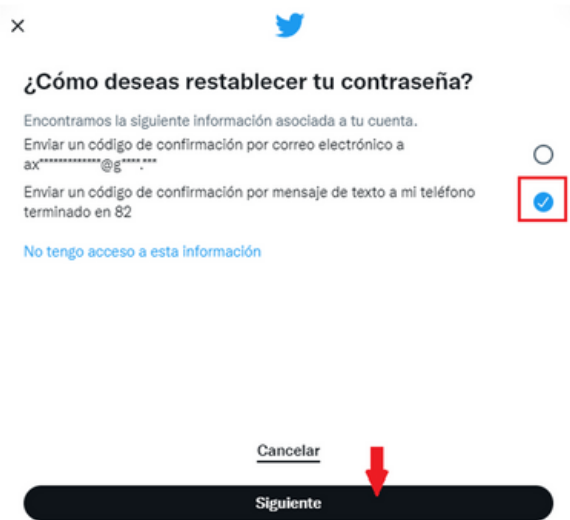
×

¿Cómo deseas restablecer tu contraseña?

Encontramos la siguiente información asociada a tu cuenta.

Enviar un código de confirmación por correo electrónico a ax**************@g*****.***

Enviar un código de confirmación por mensaje de texto a mi teléfono terminado en 82

No tengo acceso a esta información

Cancelar

Siguiente